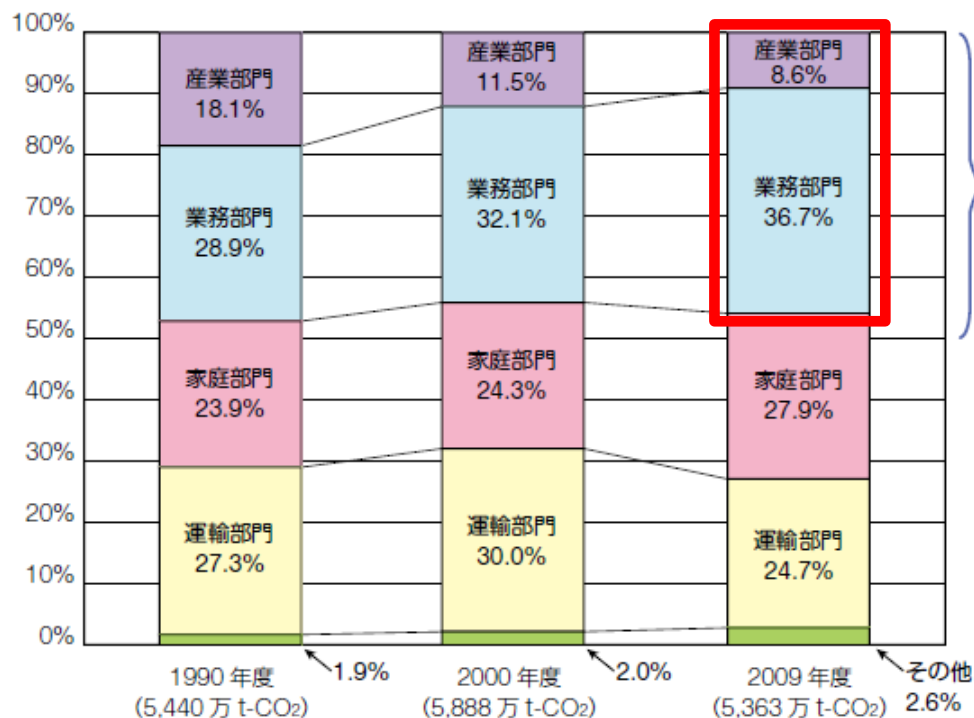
100%
90%
80%
70%
60%
50%
40%
30%
20%
10%
0%

産業部門
18.1%

業務部門
28.9%

家庭部門
23.9%

運輸部門
27.3%

産業部門
11.5%

業務部門
32.1%

家庭部門
24.3%

運輸部門
30.0%

産業部門
8.6%

業務部門
36.7%

家庭部門
27.9%

運輸部門
24.7%

1990 年度
(5,440 万 t-$CO_2$)
1.9%

2000 年度
(5,888 万 t-$CO_2$)
2.0%

2009 年度
(5,363 万 t-$CO_2$)
その他
2.6%